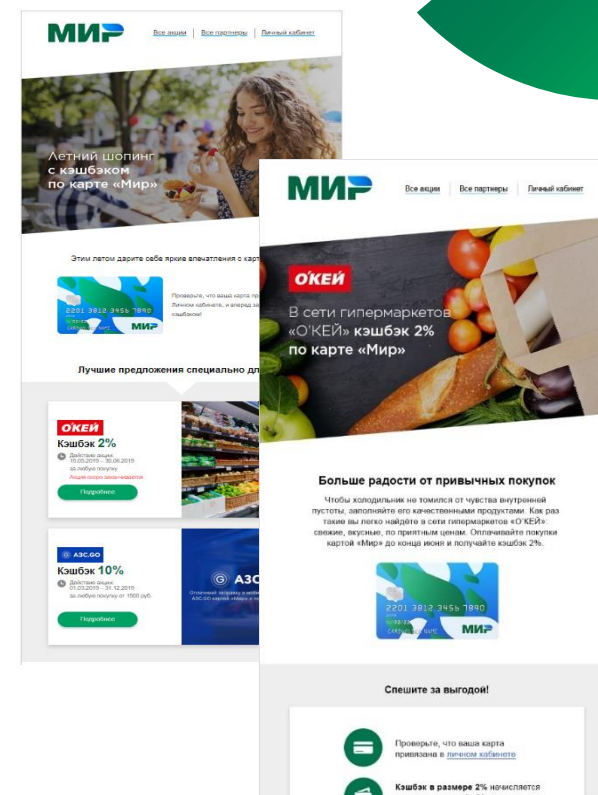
МИР

Все акции | Все партнеры | Личный кабинет

Летний шопинг с кэшбэком по карте «Мир»

Этим летом дарите себе яркие впечатления с карт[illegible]

2201 3812 3456 7890

МИР

Проверьте, что ваша карта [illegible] Личном кабинете, и вперед за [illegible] кэшбэком!

Лучшие предложения специально дл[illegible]

О'КЕЙ

Кэшбэк 2%

Действие акции: 10.05.2019 — 30.06.2019

за любую покупку

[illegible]

Подробнее

АЗС.GO

Кэшбэк 10%

Действие акции: 01.03.2019 — 31.12.2019

за любую покупку от 1500 руб.

Подробнее

АЗС

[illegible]

МИР

Все акции | Все партнеры | Личный кабинет

О'КЕЙ

В сети гипермаркетов «О'КЕЙ» кэшбэк 2% по карте «Мир»

Больше радости от привычных покупок

Чтобы холодильник не томился от чувства внутренней пустоты, заполняйте его качественными продуктами. Как раз такие вы легко найдете в сети гипермаркетов «О'КЕЙ»: свежие, вкусные, по приятным ценам. Оплачивайте покупки картой «Мир» до конца июня и получайте кэшбэк 2%.

2201 3812 3456 7890

CARDHOLDER NAME

МИР

Спешите за выгодой!

Проверьте, что ваша карта привязана в личном кабинете

Кэшбэк в размере 2% начисляется